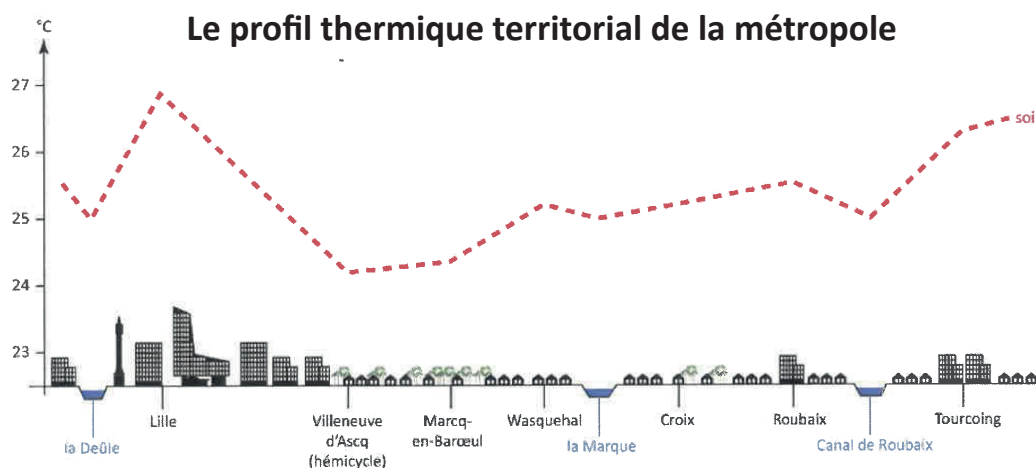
Le profil thermique territorial de la métropole

°C

27

26

25

24

23

soi

la Deûle

Lille

Villeneuve d'Ascq (hémicycle)

Marcq-en-Barœul

Wasquehal

la Marque

Croix

Roubaix

Canal de Roubaix

Tourcoing